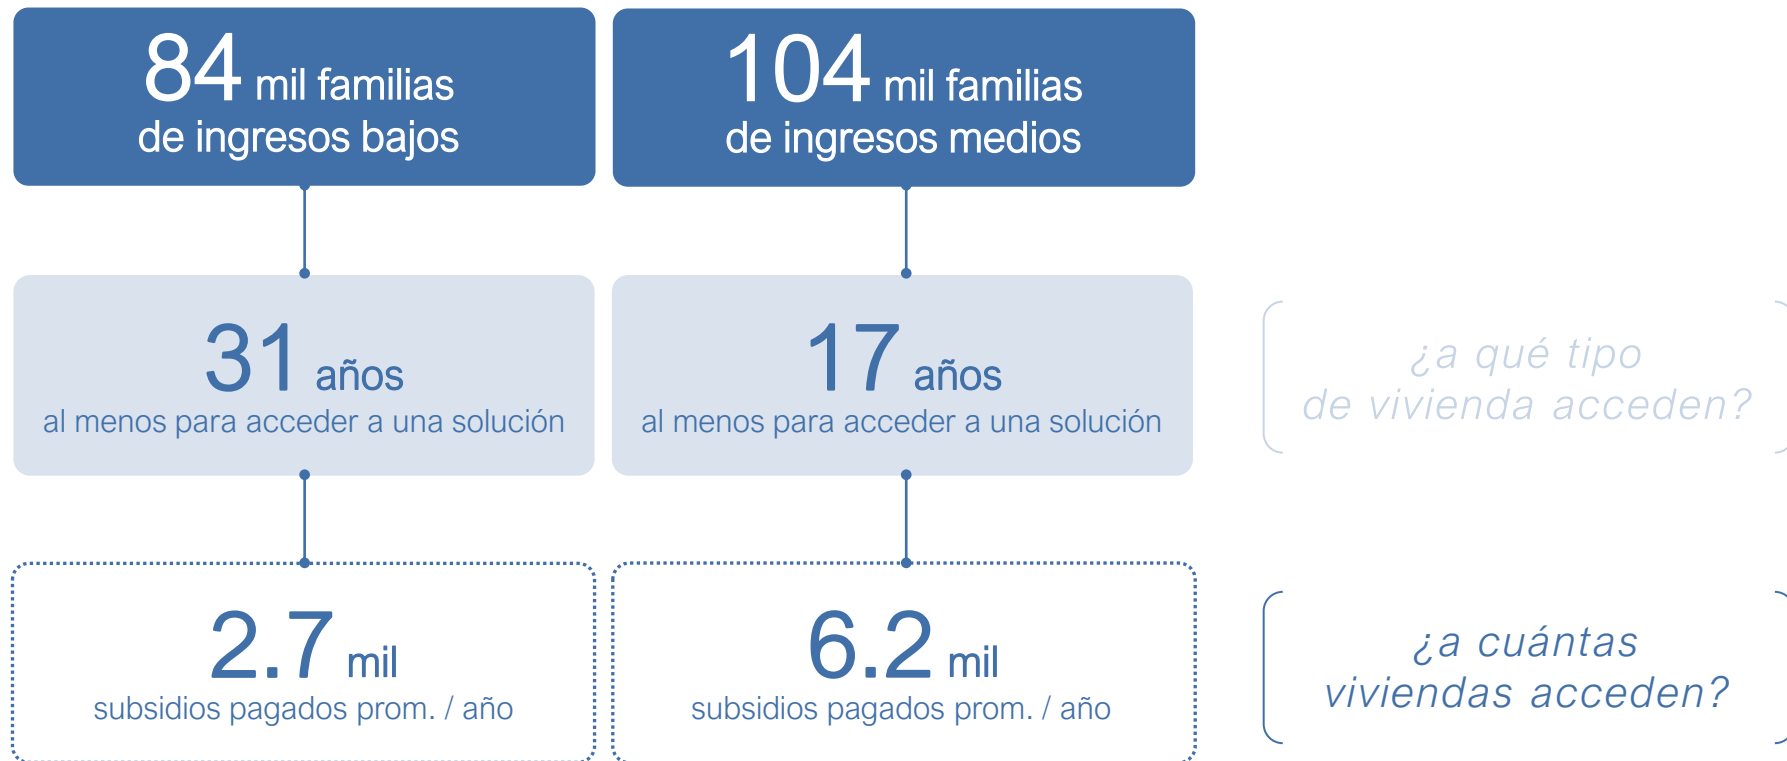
84 mil familias
de ingresos bajos

104 mil familias
de ingresos medios

31 años
al menos para acceder a una solución

17 años
al menos para acceder a una solución

¿a qué tipo
de vivienda acceden?

2.7 mil
subsidios pagados prom. / año

6.2 mil
subsidios pagados prom. / año

¿a cuántas
viviendas acceden?